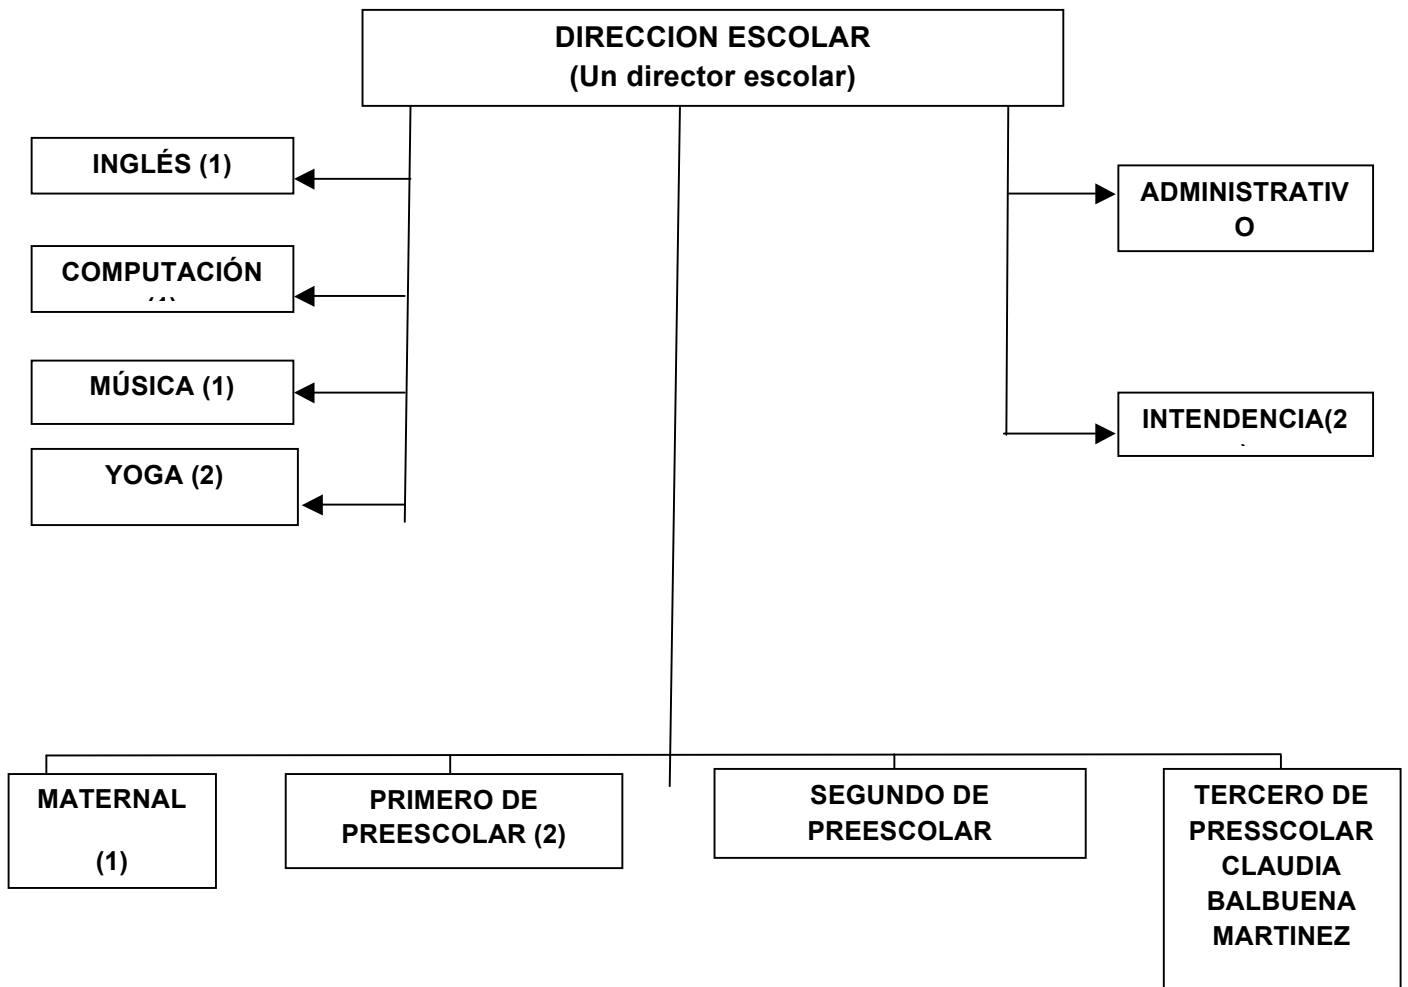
DIRECCION ESCOLAR
(Un director escolar)

INGLÉS (1)

COMPUTACIÓN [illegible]

MÚSICA (1)

YOGA (2)

ADMINISTRATIV O

INTENDENCIA(2 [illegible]

MATERNAL

(1)

PRIMERO DE PREESCOLAR (2)

SEGUNDO DE PREESCOLAR

TERCERO DE PRESSCOLAR CLAUDIA BALBUENA MARTINEZ